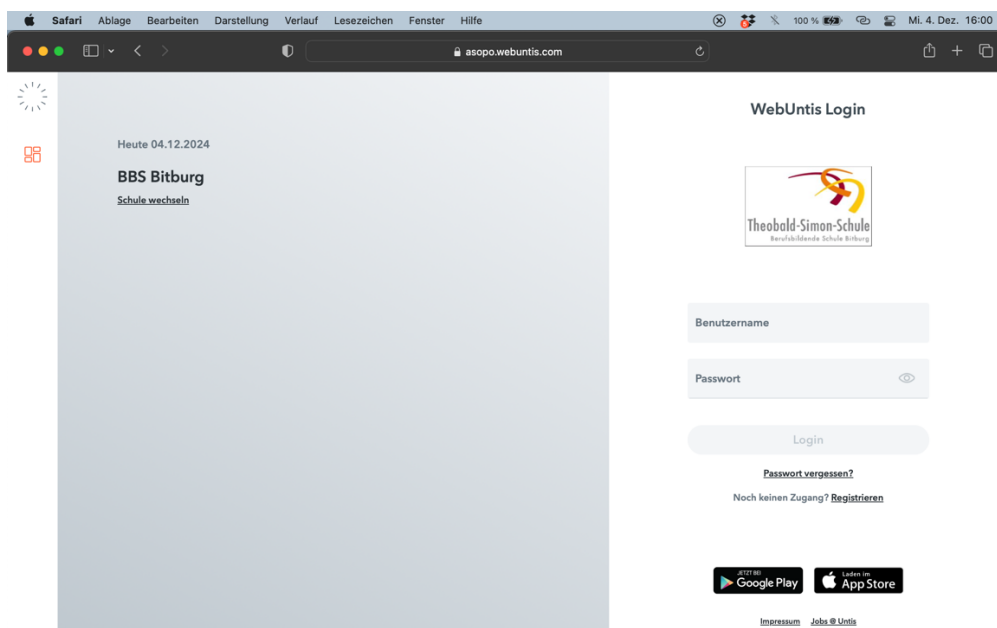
Safari Ablage Bearbeiten Darstellung Verlauf Lesezeichen Fenster Hilfe 100 % Mi. 4. Dez. 16:00

asopo.webuntis.com

Heute 04.12.2024

BBS Bitburg

Schule wechseln

WebUntis Login

Theobald-Simon-Schule
Berufsbildende Schule Bitburg

Benutzername

Passwort

Login

Passwort vergessen?

Noch keinen Zugang? Registrieren

JETZT BEI Google Play

Laden im App Store

Impressum Jobs @ Untis